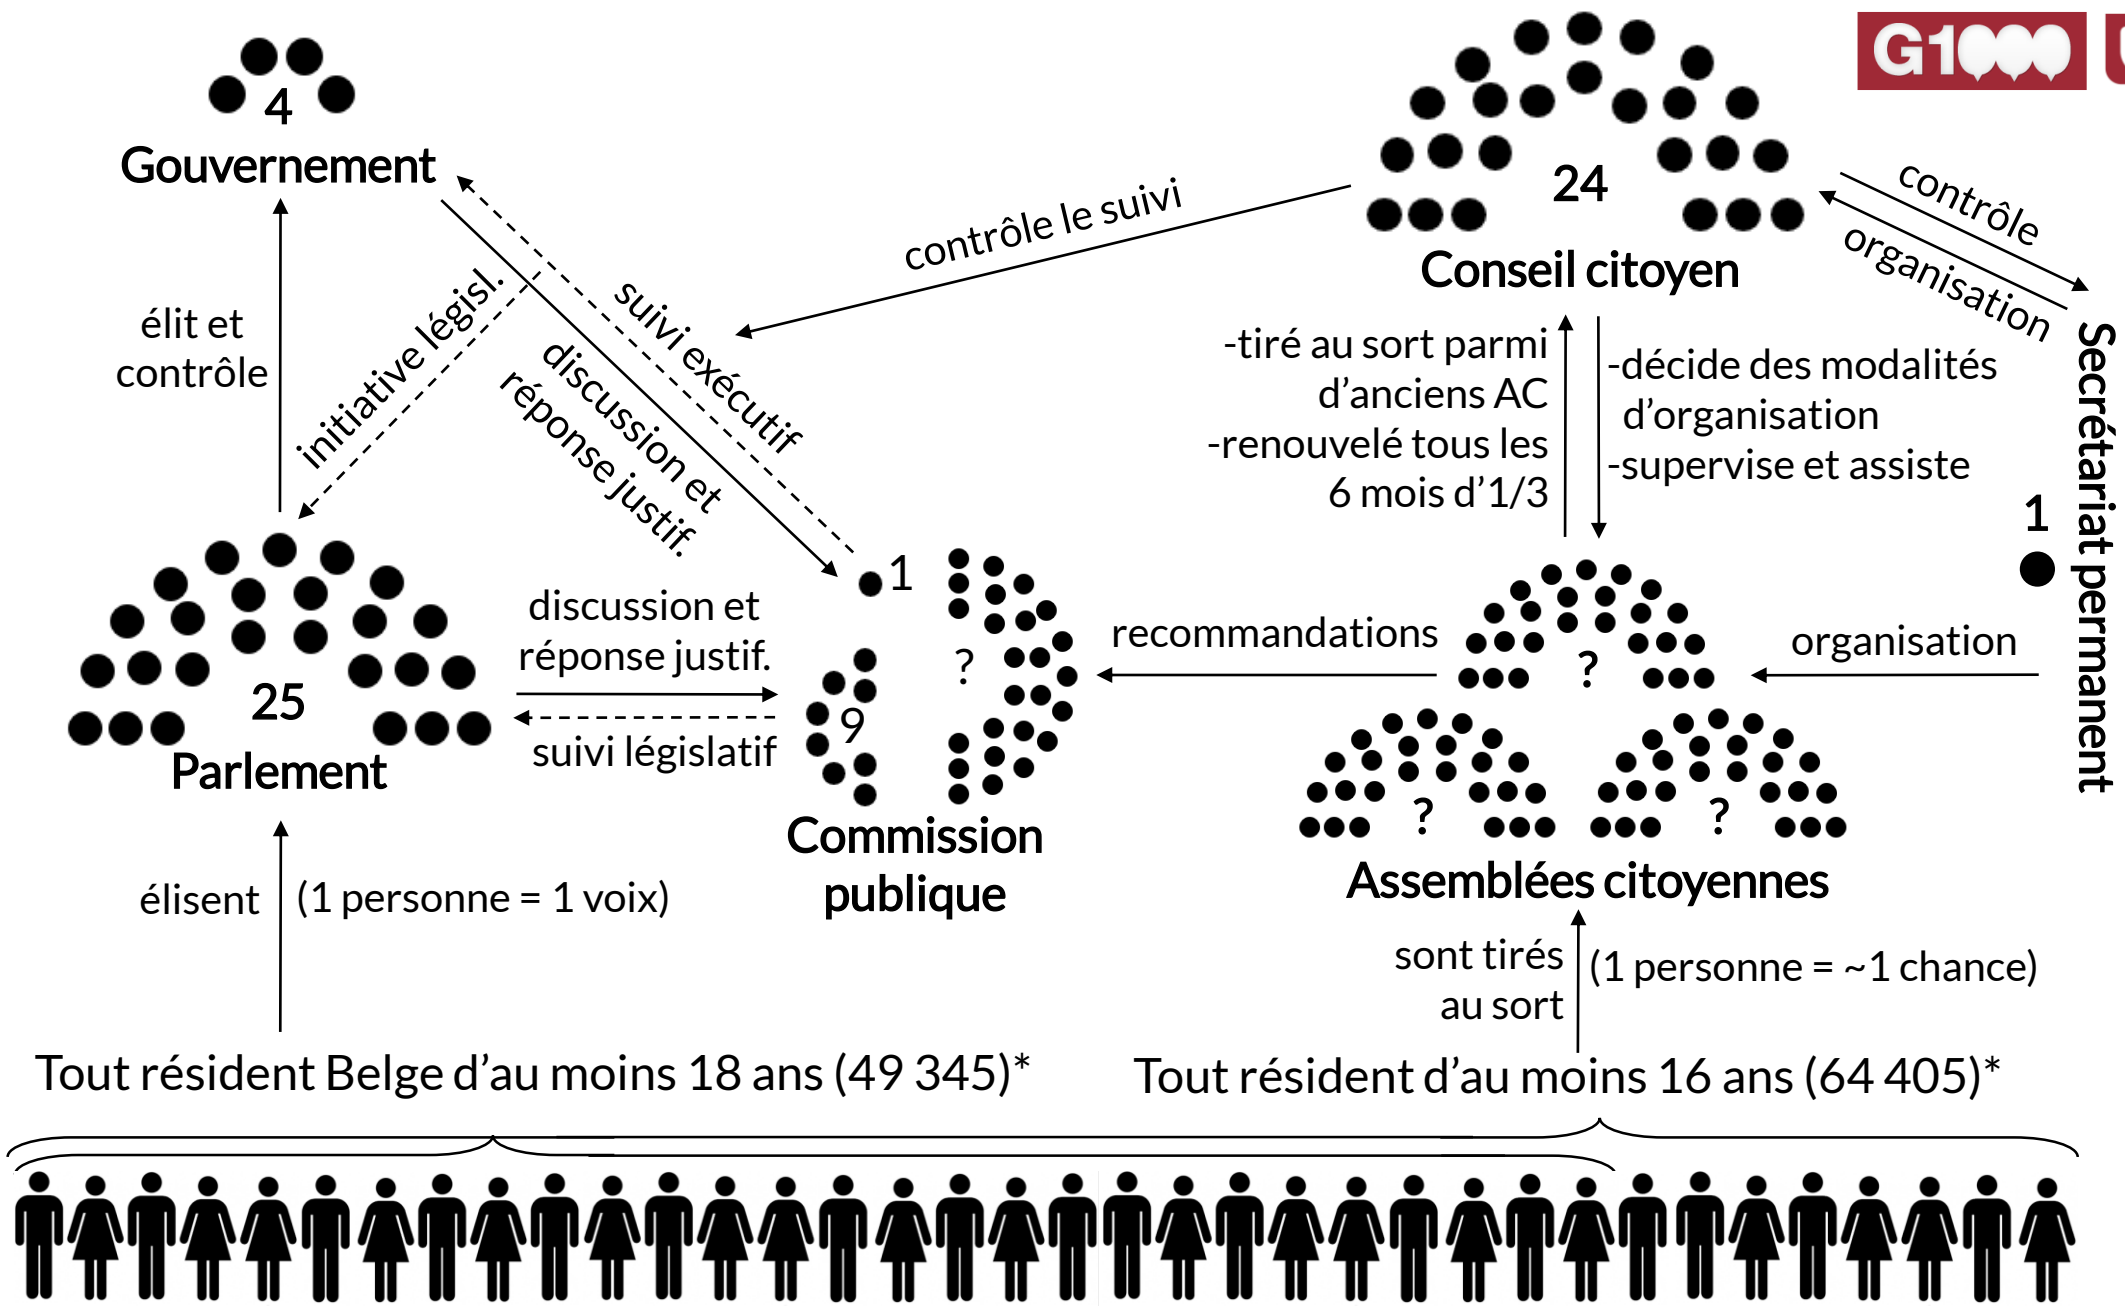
G1000

4
Gouvernement

24
Conseil citoyen

contrôle le suivi

contrôle

organisation

élit et contrôle

initiative législ.

suivi exécutif

discussion et réponse justif.

-tiré au sort parmi d'anciens AC
-renouvelé tous les 6 mois d'1/3

-décide des modalités d'organisation
-supervise et assiste

Secrétariat permanent

1

25
Parlement

discussion et réponse justif.

suivi législatif

1
?
9
Commission publique

recommandations

?
?
?
Assemblées citoyennes

organisation

élisent

(1 personne = 1 voix)

sont tirés au sort

(1 personne = ~1 chance)

Tout résident Belge d'au moins 18 ans (49 345)*

Tout résident d'au moins 16 ans (64 405)*